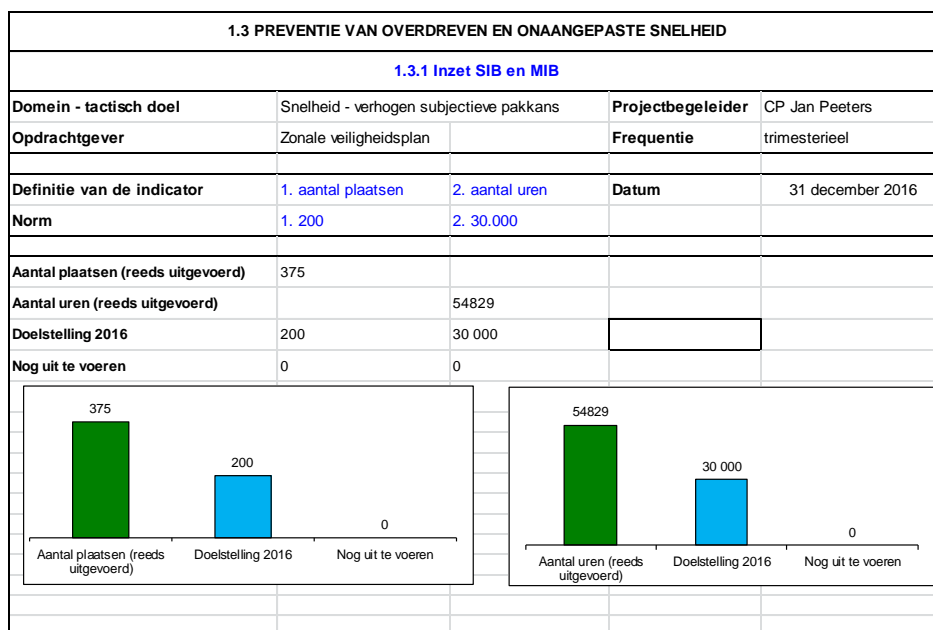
1.3 PREVENTIE VAN OVERDREVEN EN ONAANGEPASTE SNELHEID

1.3.1 Inzet SIB en MIB

| Domein - tactisch doel | Snelheid - verhogen subjectieve pakkans | | Projectbegeleider | CP Jan Peeters |
|---|---|---|---|---|
| Opdrachtgever | Zonale veiligheidsplan | | Frequentie | trimesterieel |
| | | | | |
| Definitie van de indicator | 1. aantal plaatsen | 2. aantal uren | Datum | 31 december 2016 |
| Norm | 1. 200 | 2. 30.000 | | |
| | | | | |
| Aantal plaatsen (reeds uitgevoerd) | 375 | | | |
| Aantal uren (reeds uitgevoerd) | | 54829 | | |
| Doelstelling 2016 | 200 | 30 000 | | |
| Nog uit te voeren | 0 | 0 | | |

375
200
0
Aantal plaatsen (reeds uitgevoerd)
Doelstelling 2016
Nog uit te voeren

54829
30 000
0
Aantal uren (reeds uitgevoerd)
Doelstelling 2016
Nog uit te voeren